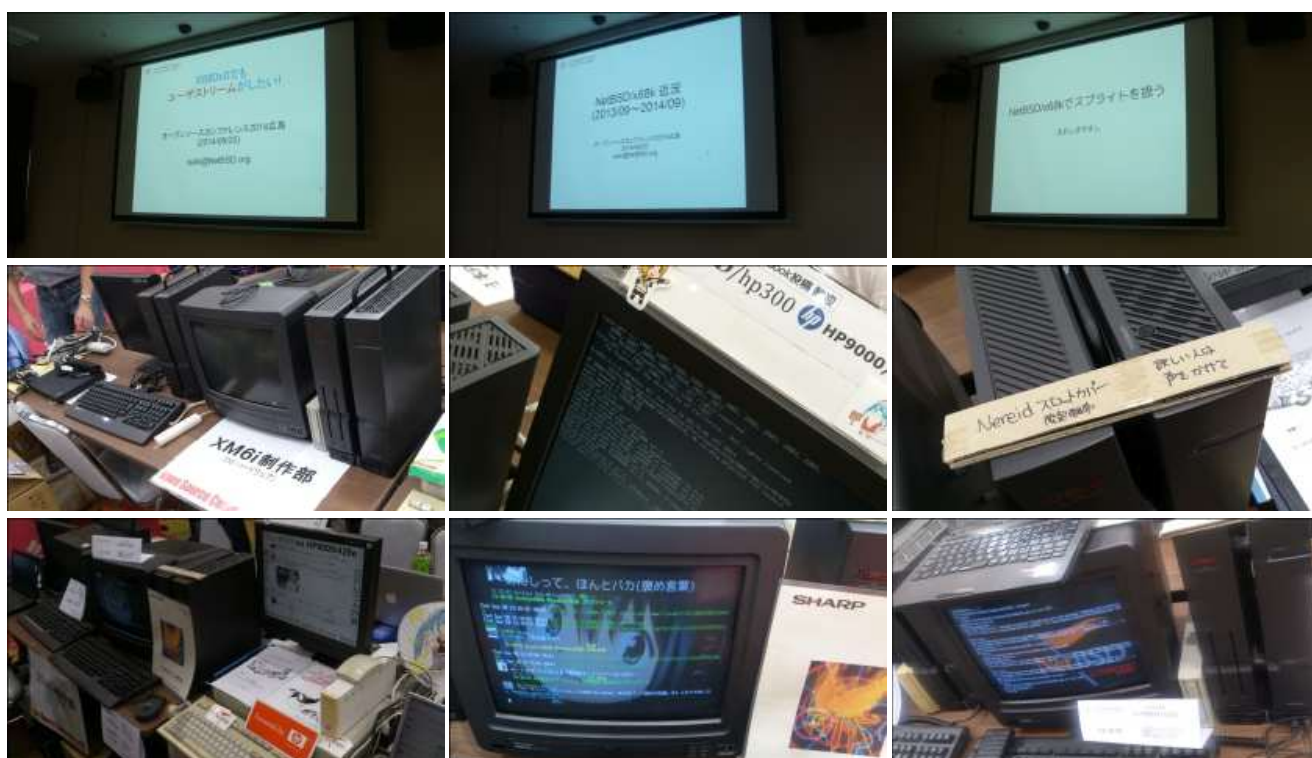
NetBSDでも
ユーザストリームがしたい!

オープンソースカンファレンス2014広島
2014/09/20

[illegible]@NetBSD.org

NetBSD/x68k 近況
(2013/09~2014/09)

NetBSD/x68kでスプライトを扱う

XM6i制作部

/hp300
HP9000/

Nereid スロットカバー
欲しい人は声をかけて

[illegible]して、ほんとバカ(褒め言葉)

SHARP

NetBSD